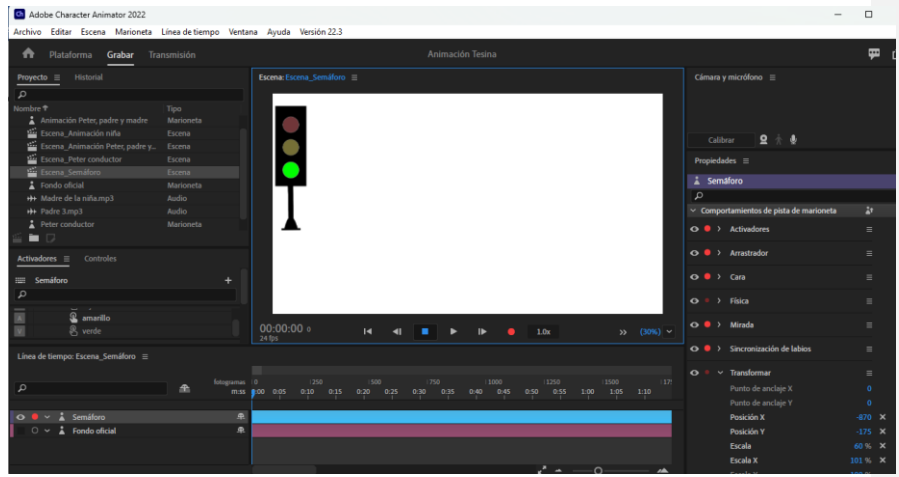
Adobe Character Animator 2022

Archivo Editar Escena Marioneta Línea de tiempo Ventana Ayuda Versión 22.3

Plataforma Grabar Transmisión

Animación Tesina

Proyecto Historial

Nombre Tipo
Animación Peter, padre y madre Marioneta
Escena_Animación niña Escena
Escena_Animación Peter, padre y... Escena
Escena_Peter conductor Escena
Escena_Semáforo Escena
Fondo oficial Marioneta
Madre de la niña.mp3 Audio
Padre 3.mp3 Audio
Peter conductor Marioneta

Activadores Controles

Semáforo

amarillo
verde

Escena: Escena_Semáforo

00:00:00 0
24 fps

1.0x

(30%)

Cámara y micrófono

Calibrar

Propiedades

Semáforo

Comportamientos de pista de marioneta

Activadores
Arrastrador
Cara
Física
Mirada
Sincronización de labios
Transformar
Punto de anclaje X 0
Punto de anclaje Y 0
Posición X -870 px
Posición Y -175 px
Escala 60 %
Escala X 101 %

Línea de tiempo: Escena_Semáforo

fotogramas 0 250 500 750 1000 1250 1500
m:ss 0:00 0:05 0:10 0:15 0:20 0:25 0:30 0:35 0:40 0:45 0:50 0:55 1:00 1:05 1:10

Semáforo
Fondo oficial